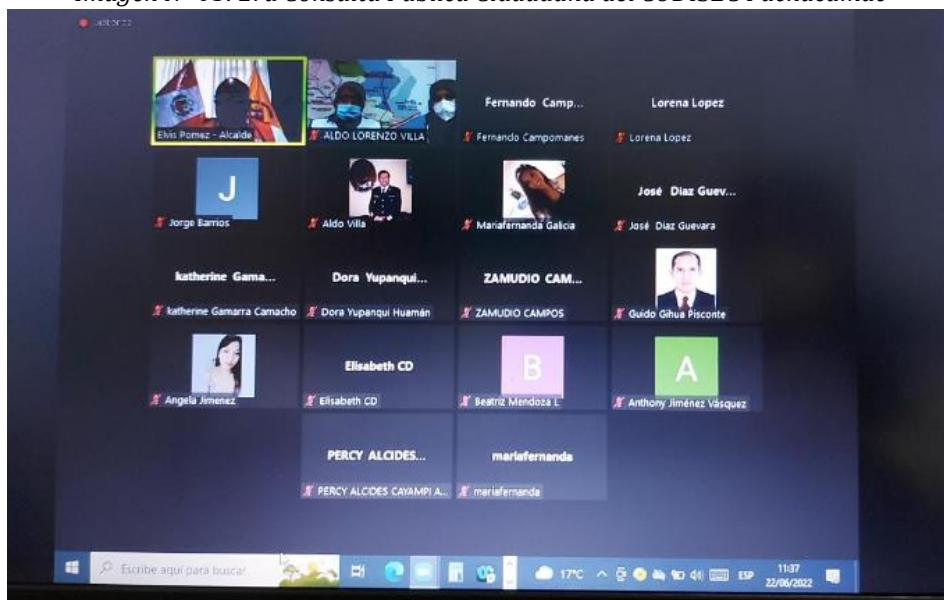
Imagen N° 11: 1a Consulta Pública Ciudadana del CODISEC Pachacamac

Elvis Pomez - Alcalde
ALDO LORENZO VILLA
Fernando Camp...
Fernando Campomanes
Lorena Lopez
Lorena Lopez

J
Jorge Barrios
Aldo Villa
Mariafernanda Galicia
José Diaz Guev...
José Diaz Guevara

katherine Gama...
katherine Gamarra Camacho
Dora Yupanqui...
Dora Yupanqui Huamán
ZAMUDIO CAM...
ZAMUDIO CAMPOS
Guido Gihua Pisconte

Angela Jimenez
Elisabeth CD
Elisabeth CD
B
Beatriz Mendoza L
A
Anthony Jiménez Vásquez

PERCY ALCIDES...
PERCY ALCIDES CAYAMPI A...
mariafernanda
mariafernanda

Escribe aquí para buscar
17°C
ESP
11:37
22/06/2022